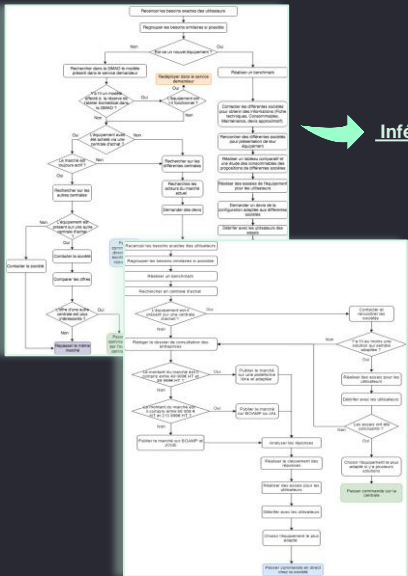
Recenser les besoins exactes des utilisateurs

Regrouper les besoins similaires si possible

Est-ce un nouvel équipement ?

Non

Oui

Rechercher dans la DMAO le modèle présent dans le service demandeur

Redéployer dans le service demandeur

Réaliser un benchmark

Y a-t-il un modèle similaire à la réserve de la DMAO ?

Oui

L'équipement est-il fonctionnel ?

Non

Contacter les différentes sociétés pour obtenir des informations (Fiche techniques, Consommables, Maintenance, devis approximatif)

Rechercher les différentes sociétés pour présentation de leur équipement

Réaliser un tableau comparatif et une étude des consommables des propositions de différentes sociétés

Réaliser des essais de l'équipement pour les utilisateurs

Demander un devis de la configuration adaptée aux différentes sociétés

Déterminer avec les utilisateurs des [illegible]

L'équipement a-t-il été acheté via une centrale d'achat ?

Oui

Non

Ce marché est toujours actif ?

Rechercher sur les différentes centrales

Rechercher sur les autres centrales

Recherches les acteurs du marché actuel

Demander des devis

L'équipement est présent sur une centrale d'achat ?

Non

Oui

Contacter la société

Contacter la société

Comparer les offres

L'offre d'une autre centrale est-elle intéressante ?

Oui

Non

Repasser le même marché

Infé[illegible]

Recenser les besoins exactes des utilisateurs

Regrouper les besoins similaires si possible

Réaliser un benchmark

Rechercher en centrale d'achat

L'équipement est-il présent sur une centrale d'achat ?

Oui

Non

Contacter et rencontrer les sociétés

Rédiger le dossier de consultation des entreprises

Y a-t-il au moins une solution qui semble adaptée ?

Non

Oui

Le montant du marché est-il compris entre 40 000€ HT et 90 000€ HT ?

Publier le marché sur une plateforme libre et adaptée

Réaliser des essais avec les utilisateurs

Le montant du marché est-il compris entre 90 000 € HT et 215 000€ HT ?

Publier le marché sur BOAMP ou JAL

Déterminer avec les utilisateurs

Les essais ont-ils été concluants ?

Oui

Non

Publier le marché sur BOAMP et JOUE

Analyser les réponses

Choisir l'équipement le plus adapté et s'il y a plusieurs utilisateurs

Réaliser le classement des réponses

Passer commande sur la centrale

Réaliser des essais avec les utilisateurs

Déterminer avec les utilisateurs

Choisir l'équipement le plus adapté

Passer commande en direct chez la société